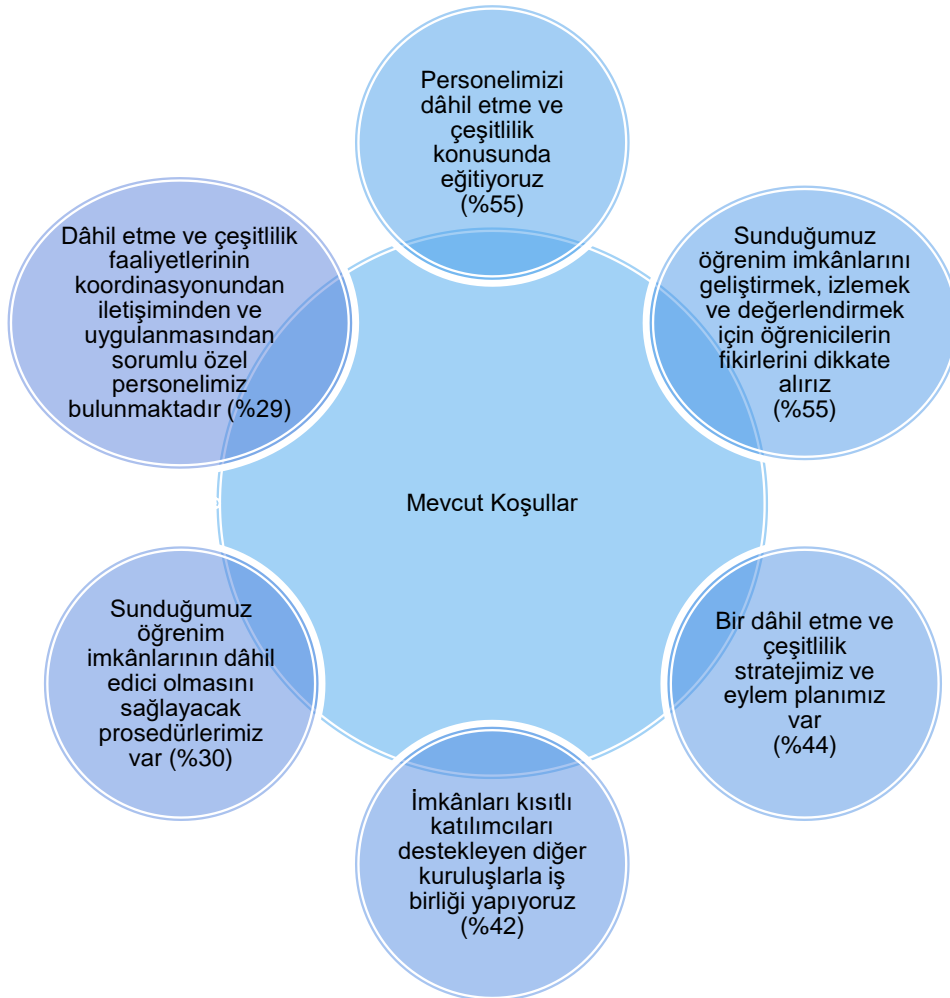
Personelimizi dâhil etme ve çeşitlilik konusunda eğitiyoruz (%55)

Sunduğumuz öğrenim imkânlarını geliştirmek, izlemek ve değerlendirmek için öğrenicilerin fikirlerini dikkate alırız (%55)

Bir dâhil etme ve çeşitlilik stratejimiz ve eylem planımız var (%44)

İmkânları kısıtlı katılımcıları destekleyen diğer kuruluşlarla iş birliği yapıyoruz (%42)

Sunduğumuz öğrenim imkânlarının dâhil edici olmasını sağlayacak prosedürlerimiz var (%30)

Dâhil etme ve çeşitlilik faaliyetlerinin koordinasyonundan iletişiminden ve uygulanmasından sorumlu özel personelimiz bulunmaktadır (%29)

Mevcut Koşullar